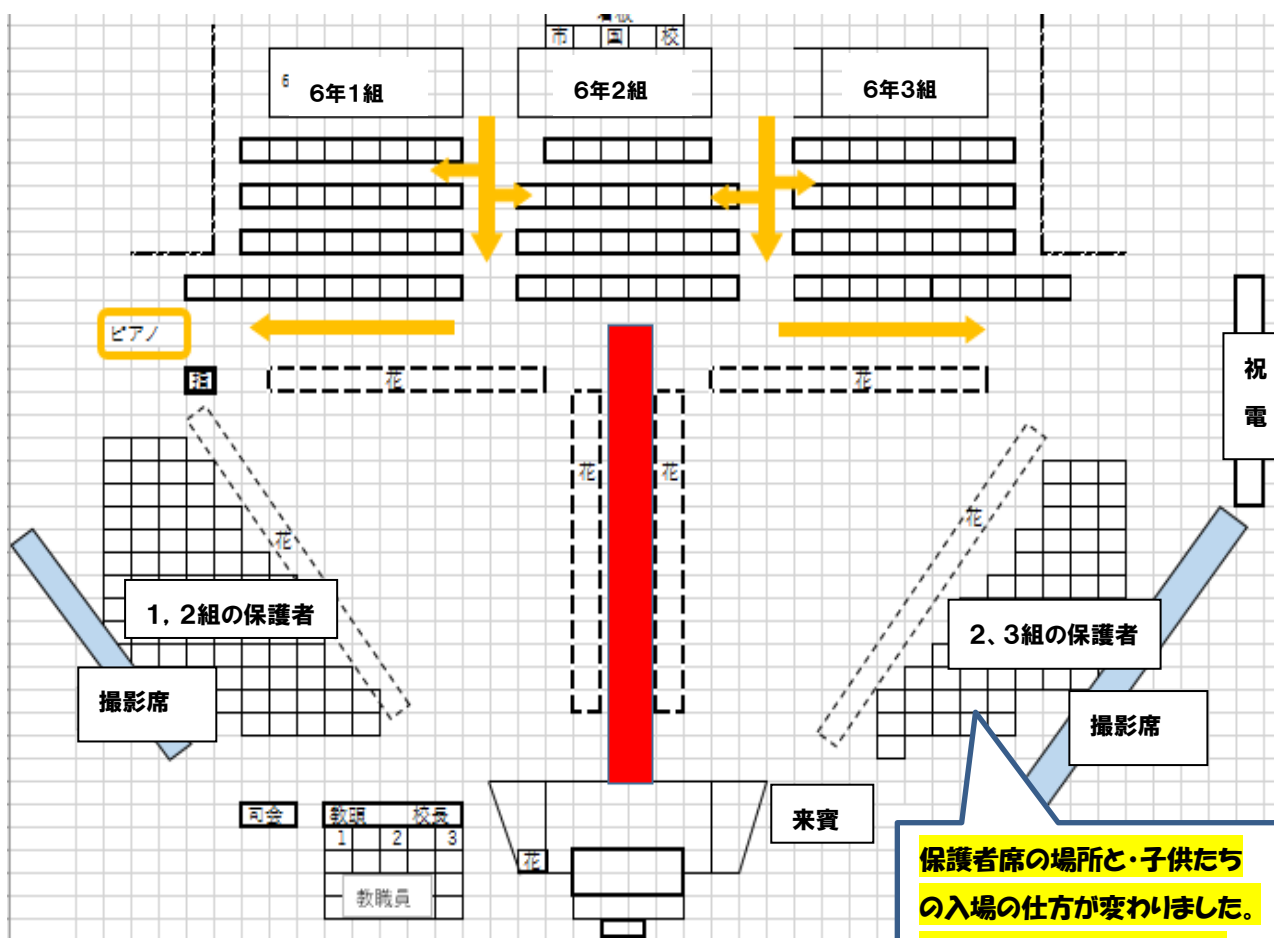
市 国 校

6 6年1組

6年2組

6年3組

ピアノ

旧

花

花

花

花

花

花

祝
電

1，2組の保護者

2、3組の保護者

撮影席

撮影席

司会

教頭

校長

1 2 3

教職員

花

来賓

保護者席の場所と・子供たちの入場の仕方が変わりました。